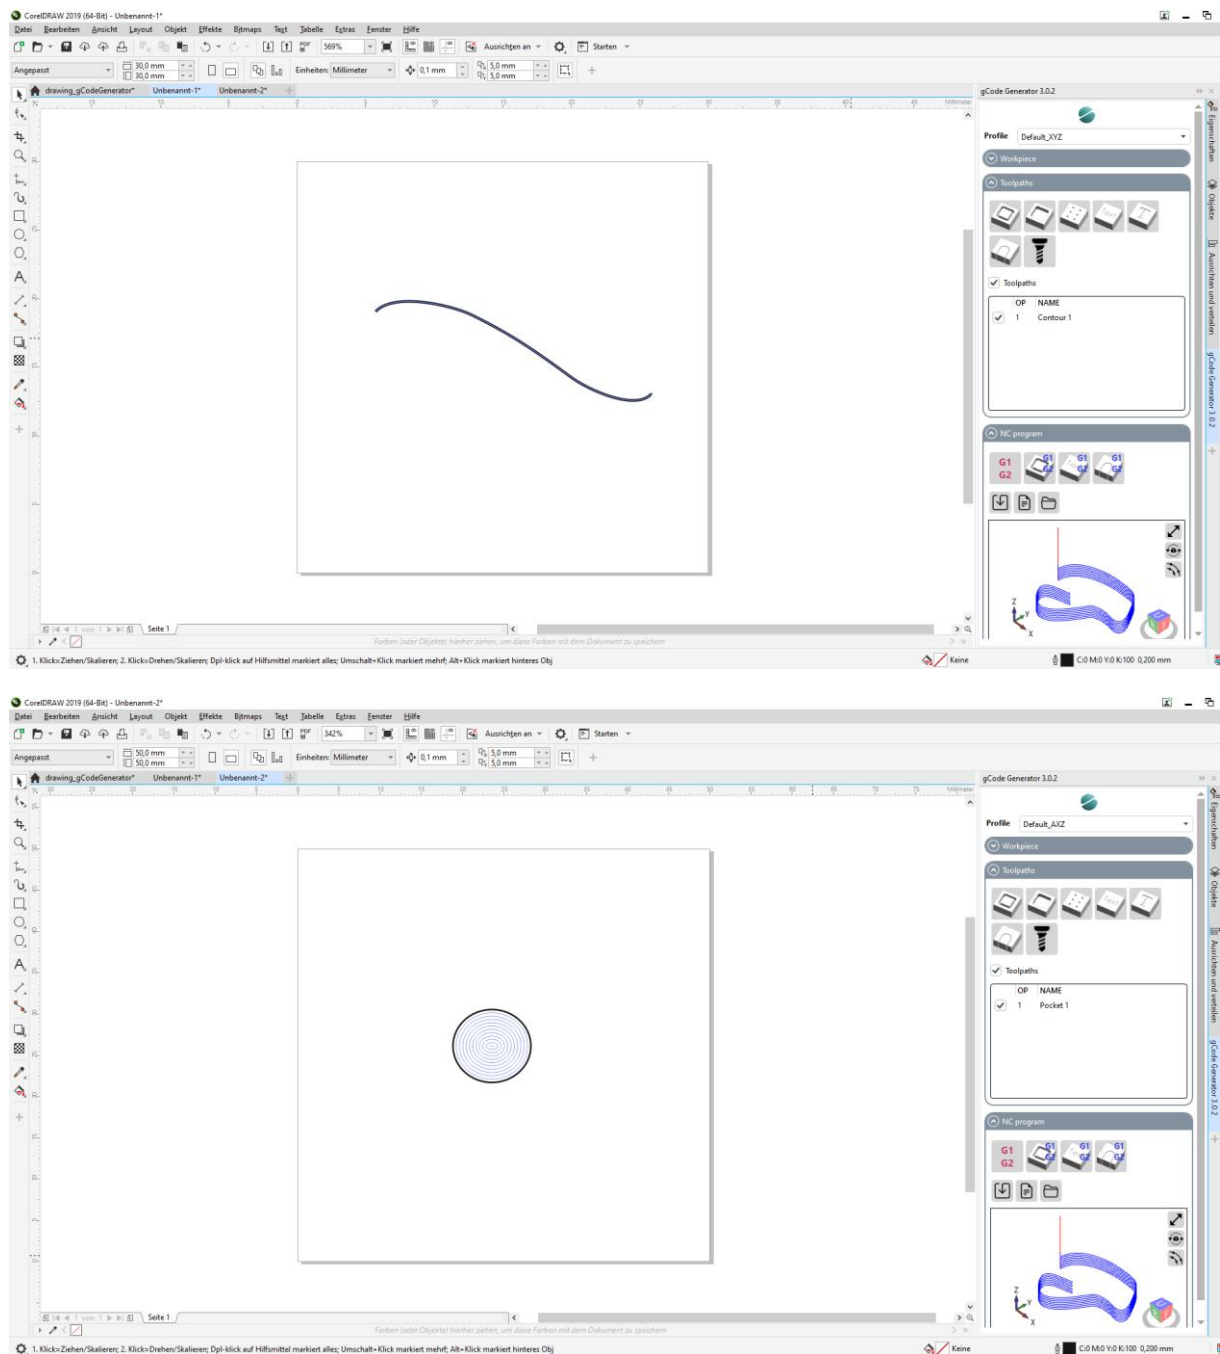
CorelDRAW 2019 (64-Bit) - Unbenannt-1*

Datei Bearbeiten Ansicht Layout Objekt Effekte Bitmaps Text Tabelle Extras Fenster Hilfe

569% Ausrichten an Starten

Angepasst 30,0 mm 30,0 mm Einheiten: Millimeter 0,1 mm 5,0 mm 5,0 mm

drawing_gCodeGenerator* Unbenannt-1* Unbenannt-2*

Millimeter

gCode Generator 3.0.2

Profile Default_XYZ

Workpiece

Toolpaths

Toolpaths

| OP | NAME |
|---|---|
| 1 | Contour 1 |

NC program

G1 G2 G1 G2 G1 G2 G1 G2

Eigenschaften Objekte Ausrichten und verteilen gCode Generator 3.0.2

1 von 1 Seite 1

Farben (oder Objekte) hierher ziehen, um diese Farben mit dem Dokument zu speichern

1. Klick=Ziehen/Skalieren; 2. Klick=Drehen/Skalieren; Dpl-klick auf Hilfsmittel markiert alles; Umschalt+Klick markiert mehr; Alt+Klick markiert hinteres Obj

Keine C:0 M:0 Y:0 K:100 0,200 mm

CorelDRAW 2019 (64-Bit) - Unbenannt-2*

Datei Bearbeiten Ansicht Layout Objekt Effekte Bitmaps Text Tabelle Extras Fenster Hilfe

342% Ausrichten an Starten

Angepasst 50,0 mm 50,0 mm Einheiten: Millimeter 0,1 mm 5,0 mm 5,0 mm

drawing_gCodeGenerator* Unbenannt-1* Unbenannt-2*

Millimeter

gCode Generator 3.0.2

Profile Default_AXZ

Workpiece

Toolpaths

Toolpaths

| OP | NAME |
|---|---|
| 1 | Pocket 1 |

NC program

G1 G2 G1 G2 G1 G2 G1 G2

Eigenschaften Objekte Ausrichten und verteilen gCode Generator 3.0.2

1 von 1 Seite 1

Farben (oder Objekte) hierher ziehen, um diese Farben mit dem Dokument zu speichern

1. Klick=Ziehen/Skalieren; 2. Klick=Drehen/Skalieren; Dpl-klick auf Hilfsmittel markiert alles; Umschalt+Klick markiert mehr; Alt+Klick markiert hinteres Obj

Keine C:0 M:0 Y:0 K:100 0,200 mm